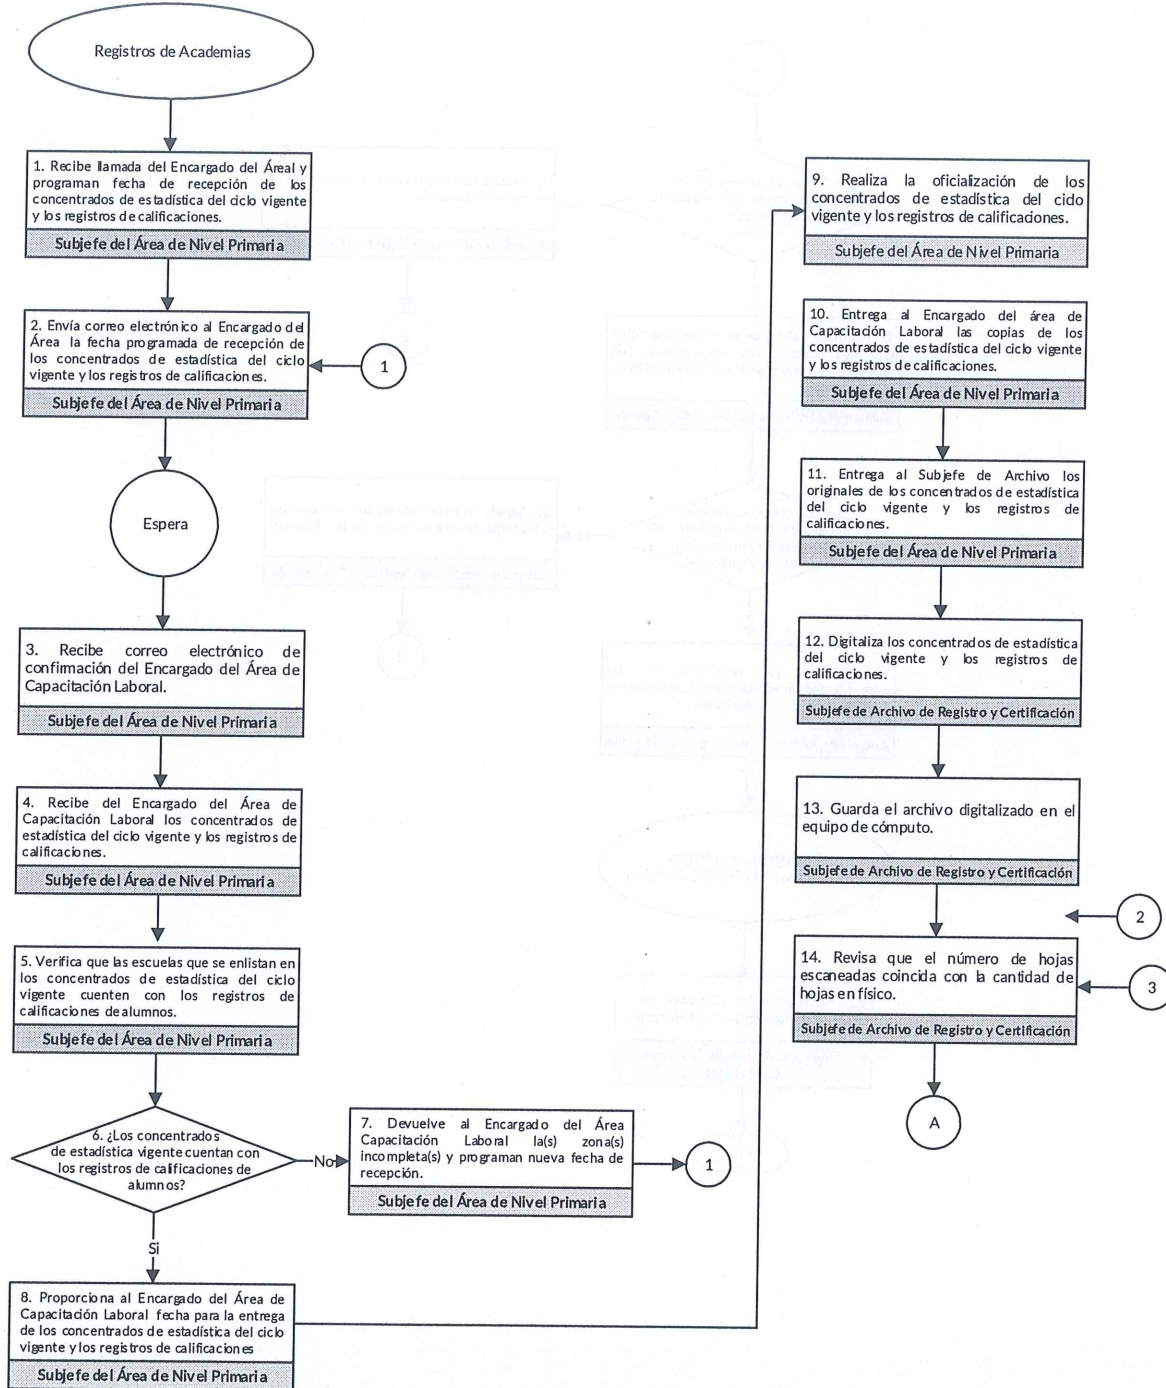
Registros de Academias

1. Recibe llamada del Encargado del Áreal y programan fecha de recepción de los concentrados de estadística del ciclo vigente y los registros de calificaciones.

Subjefe del Área de Nivel Primaria

2. Envía correo electrónico al Encargado del Área la fecha programada de recepción de los concentrados de estadística del ciclo vigente y los registros de calificaciones.

Subjefe del Área de Nivel Primaria

1

Espera

3. Recibe correo electrónico de confirmación del Encargado del Área de Capacitación Laboral.

Subjefe del Área de Nivel Primaria

4. Recibe del Encargado del Área de Capacitación Laboral los concentrados de estadística del ciclo vigente y los registros de calificaciones.

Subjefe del Área de Nivel Primaria

5. Verifica que las escuelas que se enlistan en los concentrados de estadística del ciclo vigente cuenten con los registros de calificaciones de alumnos.

Subjefe del Área de Nivel Primaria

6. ¿Los concentrados de estadística vigente cuentan con los registros de calificaciones de alumnos?

No

7. Devuelve al Encargado del Área Capacitación Laboral la(s) zona(s) incompleta(s) y programan nueva fecha de recepción.

Subjefe del Área de Nivel Primaria

1

Si

8. Proporciona al Encargado del Área de Capacitación Laboral fecha para la entrega de los concentrados de estadística del ciclo vigente y los registros de calificaciones

Subjefe del Área de Nivel Primaria

9. Realiza la oficialización de los concentrados de estadística del cido vigente y los registros de calificaciones.

Subjefe del Área de Nivel Primaria

10. Entrega al Encargado del área de Capacitación Laboral las copias de los concentrados de estadística del ciclo vigente y los registros de calificaciones.

Subjefe del Área de Nivel Primaria

11. Entrega al Subjefe de Archivo los originales de los concentrados de estadística del ciclo vigente y los registros de calificaciones.

Subjefe del Área de Nivel Primaria

12. Digitaliza los concentrados de estadística del ciclo vigente y los registros de calificaciones.

Subjefe de Archivo de Registro y Certificación

13. Guarda el archivo digitalizado en el equipo de cómputo.

Subjefe de Archivo de Registro y Certificación

2

14. Revisa que el número de hojas escaneadas coincida con la cantidad de hojas en físico.

3

Subjefe de Archivo de Registro y Certificación

A